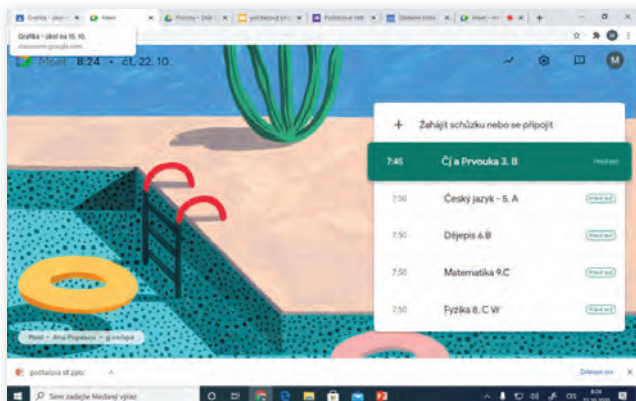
Grafika - úkol na 15. 10.
classroom.google.com

Meet 8:24 • čt, 22. 10.

M

+ Zahájit schůzku nebo se připojit

7:45 Čj a Prvouka 3. B Probíhá

7:50 Český jazyk - 5. A Právě teď

7:50 Dějepis 6.B Právě teď

7:50 Matematika 9.C Právě teď

7:50 Fyzika 8. C Vr Právě teď

Pool – Ana Popăescu – google

gocháslová st.pptx

Zobrazit vše

Sem zadejte hledaný výraz

8:24